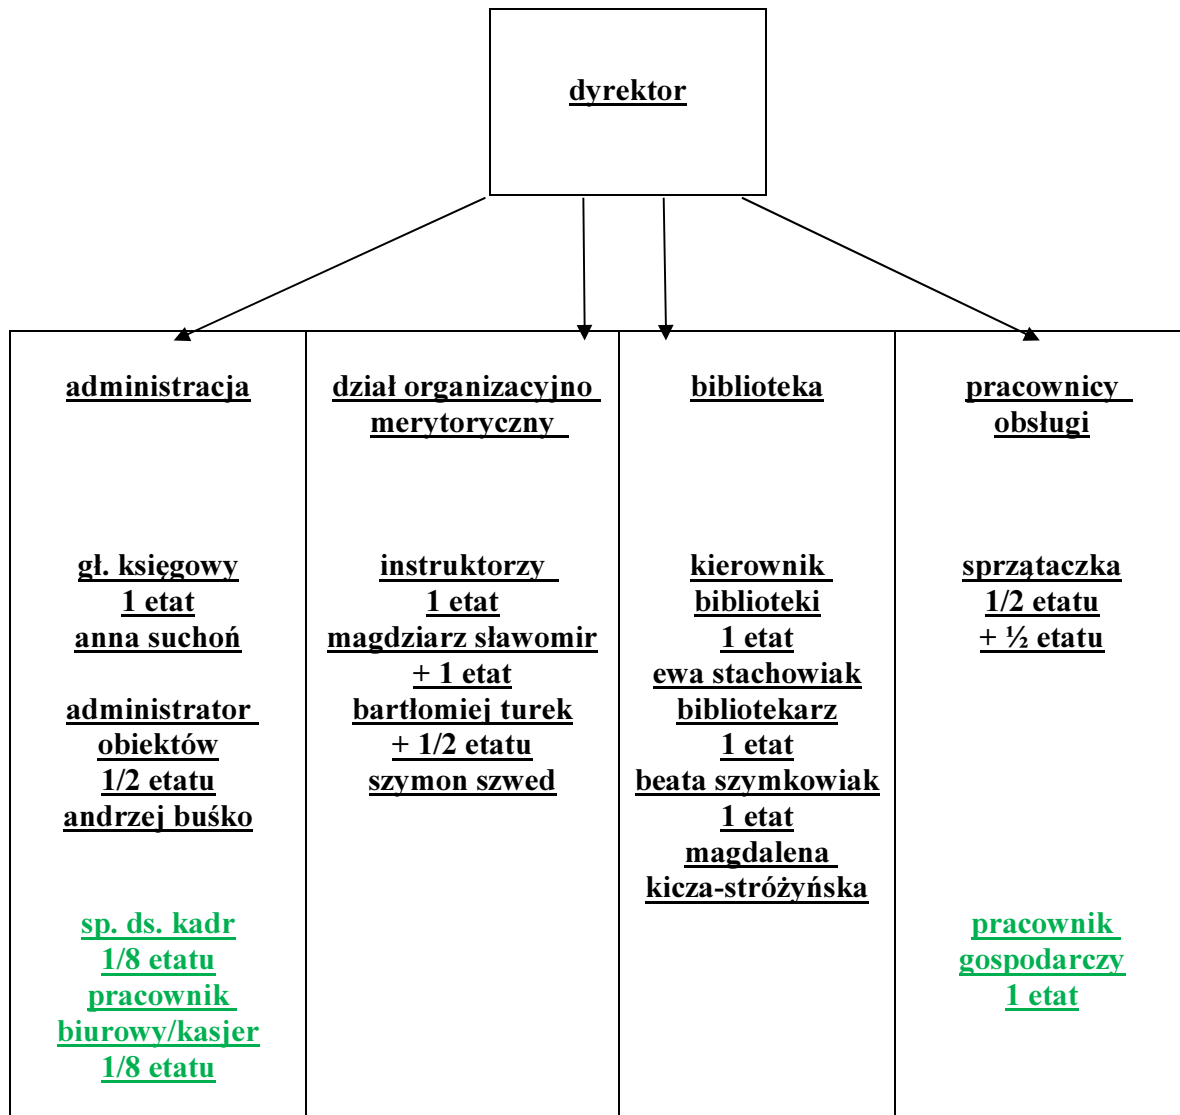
dyrektor

| administracja | dział organizacyjno merytoryczny | biblioteka | pracownicy obsługi |
|---|---|---|---|
| gł. księgowy 1 etat anna suchoń administrator obiektów 1/2 etatu andrzej buśko sp. ds. kadr 1/8 etatu pracownik biurowy/kasjer 1/8 etatu | instruktorzy 1 etat magdziarz sławomir + 1 etat bartłomiej turek + 1/2 etatu szymon szwed | kierownik biblioteki 1 etat ewa stachowiak bibliotekarz 1 etat beata szymkowiak 1 etat magdalena kicza-stróżyńska | sprzątaczka 1/2 etatu + ½ etatu pracownik gospodarczy 1 etat |